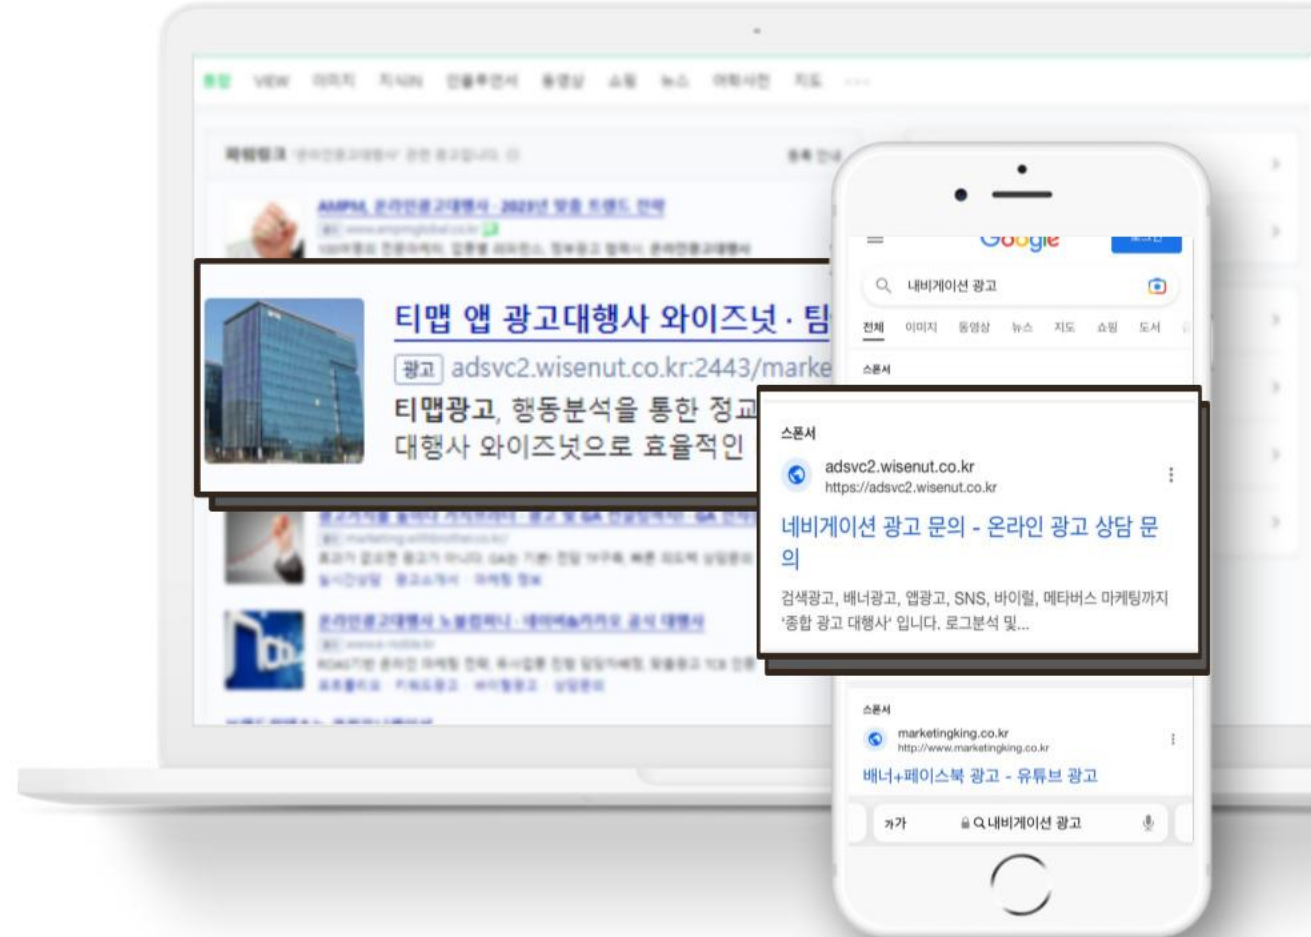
티맵 앱 광고대행사 와이즈넛 · 팀

광고 adsvc2.wisenut.co.kr:2443/marke

티맵광고, 행동분석을 통한 정교

대행사 와이즈넛으로 효율적인

Google

내비게이션 광고

전체 이미지 동영상 뉴스 지도 쇼핑 도서

스폰서

스폰서

adsvc2.wisenut.co.kr
https://adsvc2.wisenut.co.kr

네비게이션 광고 문의 - 온라인 광고 상담 문의

검색광고, 배너광고, 앱광고, SNS, 바이럴, 메타버스 마케팅까지 '종합 광고 대행사' 입니다. 로그분석 및...

스폰서

marketingking.co.kr
http://www.marketingking.co.kr

배너+페이스북 광고 - 유튜브 광고

가가 내비게이션 광고